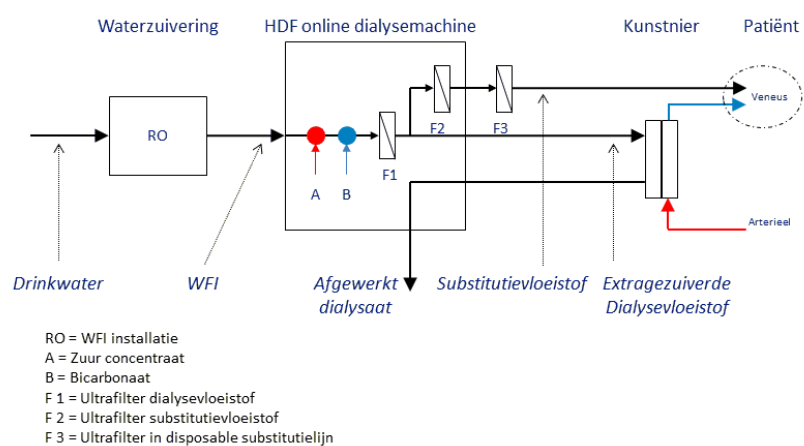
Waterzuivering

HDF online dialysemachine

Kunstnier

Patiënt

RO

Veneus

F2

F3

F1

A

B

Arterieel

Drinkwater

WFI

Afgewerkt dialysaat

Substitutievloeistof

Extragezuiverde Dialysevloeistof

RO = WFI installatie
A = Zuur concentraat
B = Bicarbonaat
F 1 = Ultrafilter dialysevloeistof
F 2 = Ultrafilter substitutievloeistof
F 3 = Ultrafilter in disposable substitutielijn